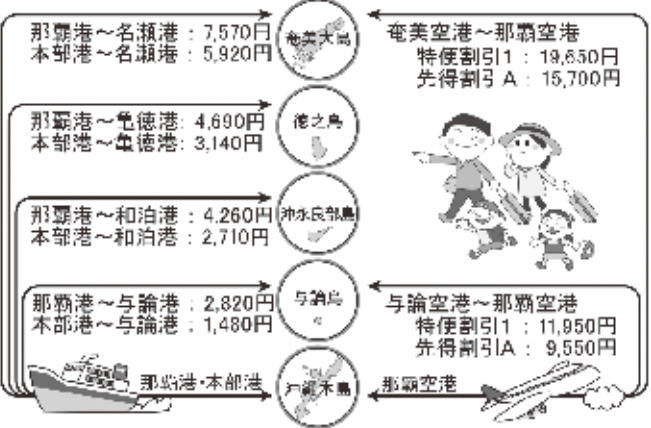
那覇港～名瀬港：7,570円
本部港～名瀬港：5,920円

奄美大島

奄美空港～那覇空港
特便割引1：19,650円
先得割引A：15,700円

那覇港～亀徳港：4,690円
本部港～亀徳港：3,140円

徳之島

那覇港～和泊港：4,260円
本部港～和泊港：2,710円

沖永良部島

那覇港～与論港：2,820円
本部港～与論港：1,480円

与論島

与論空港～那覇空港
特便割引1：11,950円
先得割引A：9,550円

那覇港・本部港

沖縄本島

那覇空港